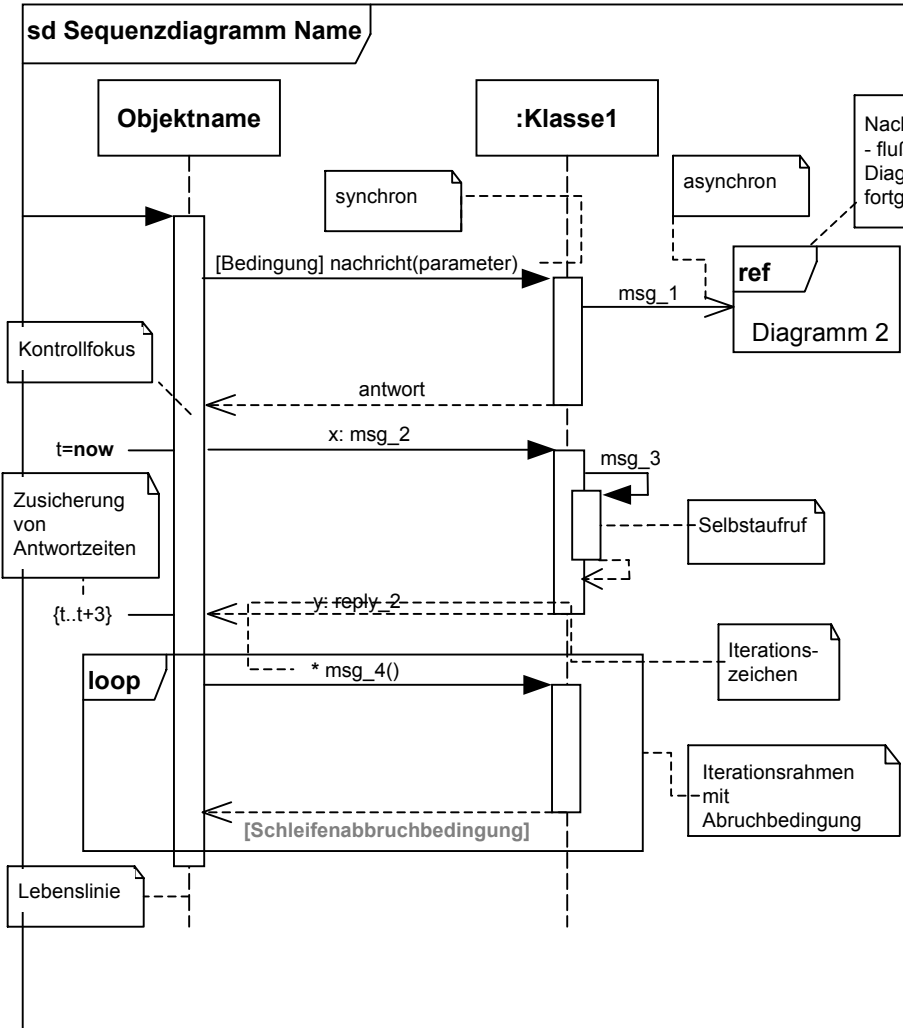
sd Sequenzdiagramm Name

Objektname

:Klasse1

Nach
- fluß
Diag
fortg

synchron

asynchron

[Bedingung] nachricht(parameter)

ref

msg_1

Diagramm 2

Kontrollfokus

antwort

t=now

x: msg_2

msg_3

Zusicherung von Antwortzeiten

Selbstaufruf

{t..t+3}

y: reply_2

Iterationszeichen

loop

* msg_4()

Iterationsrahmen mit Abruchbedingung

[Schleifenabbruchbedingung]

Lebenslinie